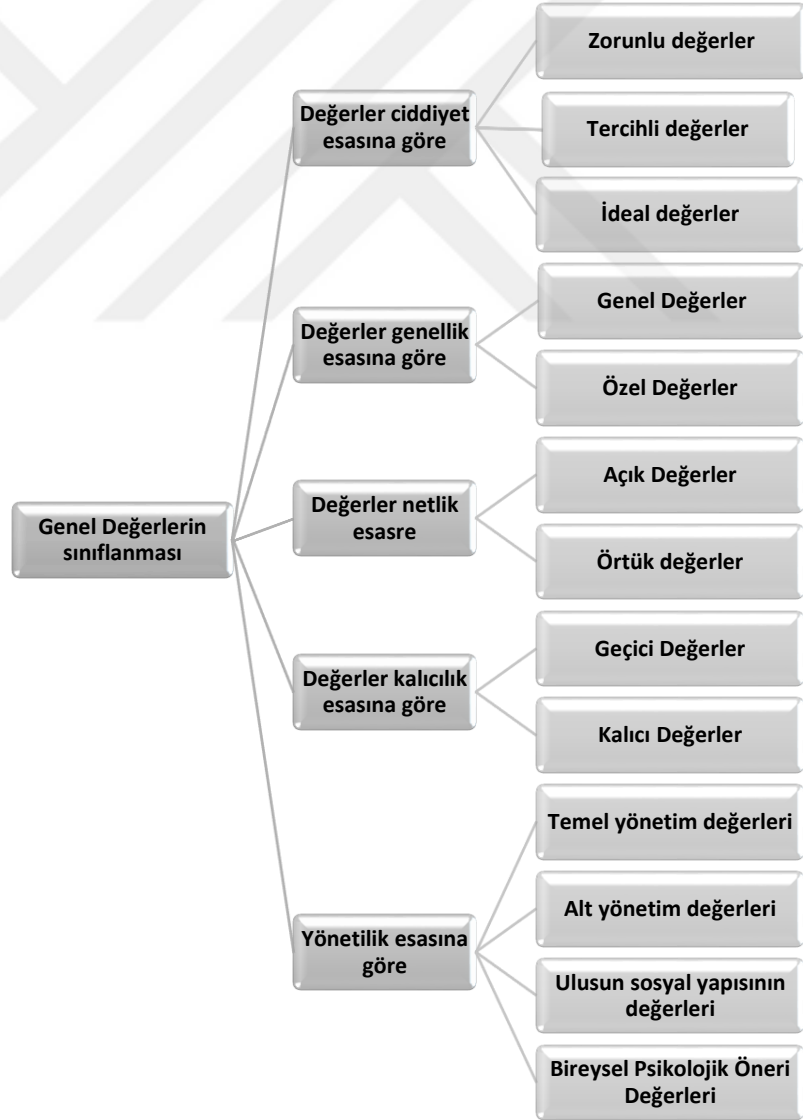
Genel Değerlerin sınıflanması

Değerler ciddiyet esasına göre

Zorunlu değerler

Tercihli değerler

İdeal değerler

Değerler genellik esasına göre

Genel Değerler

Özel Değerler

Değerler netlik esasre

Açık Değerler

Örtük değerler

Değerler kalıcılık esasına göre

Geçici Değerler

Kalıcı Değerler

Yönetilik esasına göre

Temel yönetim değerleri

Alt yönetim değerleri

Ulusun sosyal yapısının değerleri

Bireysel Psikolojik Öneri Değerleri